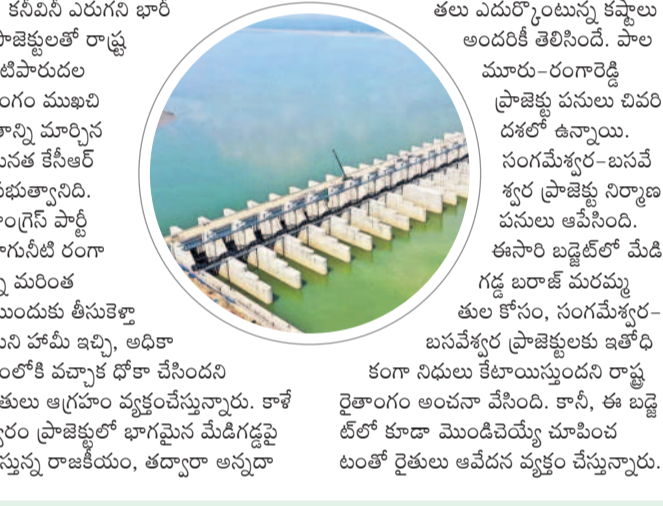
కనీవినీ ఎరుగని భారీ ప్రాజెక్టులతో రాష్ట్ర ...టిపారుదల ...ంగం ముఖచి ...త్రాన్ని మార్చిన ...నత కేసీఆర్ ...భుత్వానిది. ...ంగ్రెస్ పార్టీ ...గునీటి రంగా ... మరింత ...ముందుకు తీసుకెళ్తా ...ని హామీ ఇచ్చి, అధికా ...ంలోకి వచ్చాక ధోకా చేసిందని ...తులు ఆగ్రహం వ్యక్తంచేస్తున్నారు. కాళే ...్వరం ప్రాజెక్టులో భాగమైన మేడిగడ్డపై ...స్తున్న రాజకీయం, తద్వారా అన్నదా

తలు ఎదుర్కొంటున్న కష్టాలు అందరికీ తెలిసిందే. పాల మూరు-రంగారెడ్డి ప్రాజెక్టు పనులు చివరి దశలో ఉన్నాయి. సంగమేశ్వర-బసవే శ్వర ప్రాజెక్టు నిర్మాణ పనులు ఆపేసింది. ఈసారి బడ్జెట్‌లో మేడి గడ్డ బరాజ్ మరమ్మ తుల కోసం, సంగమేశ్వర-బసవేశ్వర ప్రాజెక్టులకు ఇతోధి కంగా నిధులు కేటాయిస్తుందని రాష్ట్ర రైతాంగం అంచనా వేసింది. కానీ, ఈ బడ్జె ట్‌లో కూడా మొండిచెయ్యే చూపించ టంతో రైతులు ఆవేదన వ్యక్తం చేస్తున్నారు.